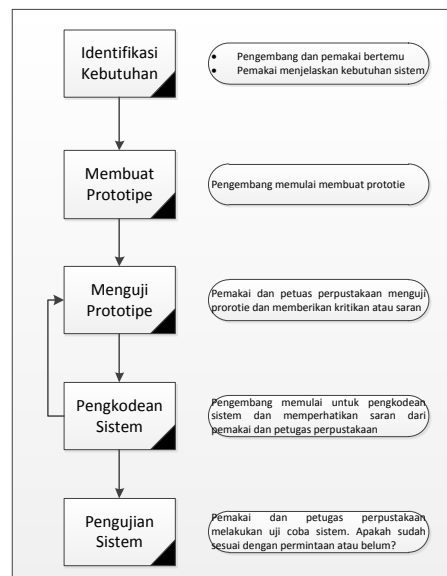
Identifikasi Kebutuhan

- Pengembang dan pemakai bertemu
- Pemakai menjelaskan kebutuhan sistem

Membuat Prototipe

Pengembang memulai membuat prototie

Menguji Prototipe

Pemakai dan petuas perpustakaan menguji prorotie dan memberikan kritikan atau saran

Pengkodean Sistem

Pengembang memulai untuk pengkodean sistem dan memperhatikan saran dari pemakai dan petugas perpustakaan

Pengujian Sistem

Pemakai dan petugas perpustakaan melakukan uji coba sistem. Apakah sudah sesuai dengan permintaan atau belum?